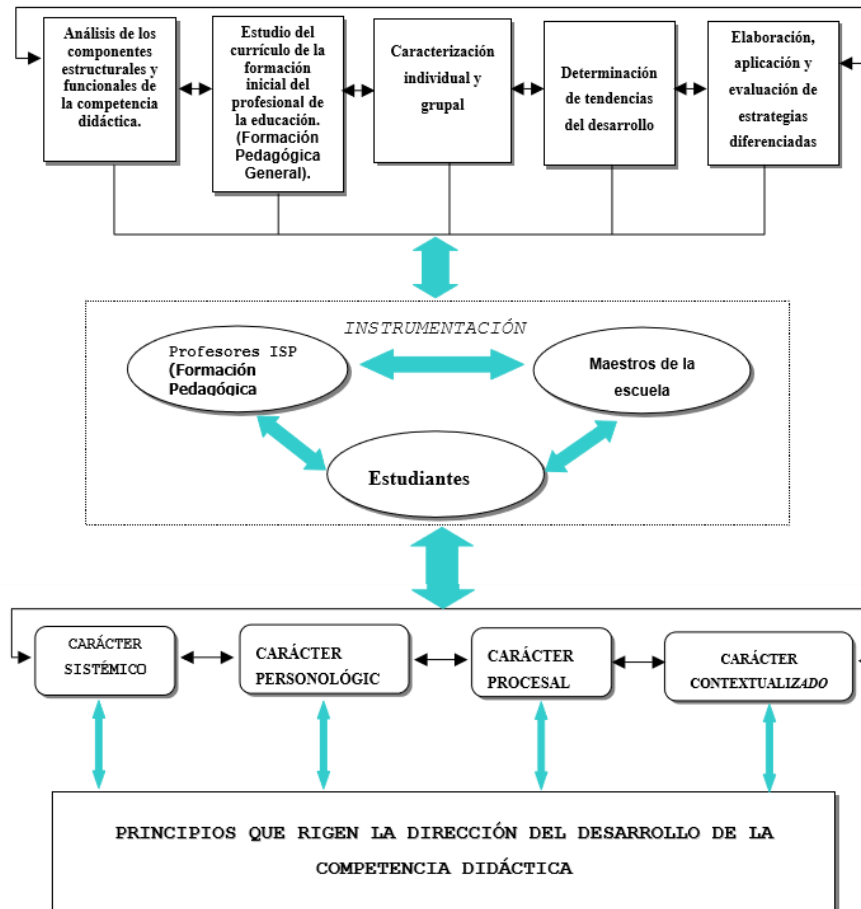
Análisis de los componentes estructurales y funcionales de la competencia didáctica.

Estudio del currículo de la formación inicial del profesional de la educación. (Formación Pedagógica General).

Caracterización individual y grupal

Determinación de tendencias del desarrollo

Elaboración, aplicación y evaluación de estrategias diferenciadas

INSTRUMENTACIÓN

Profesores ISP (Formación Pedagógica

Maestros de la escuela

Estudiantes

CARÁCTER SISTÉMICO

CARÁCTER PERSONOLÓGIC

CARÁCTER PROCESAL

CARÁCTER CONTEXTUALIZADO

PRINCIPIOS QUE RIGEN LA DIRECCIÓN DEL DESARROLLO DE LA COMPETENCIA DIDÁCTICA